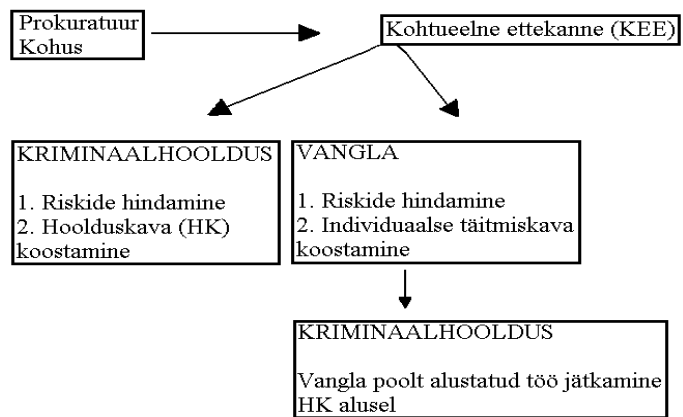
Prokuratuur
Kohus

Kohtueelne ettekanne (KEE)

KRIMINAALHOOLDUS

1. Riskide hindamine
2. Hoolduskava (HK) koostamine

VANGLA

1. Riskide hindamine
2. Individuaalse täitmiskava koostamine

KRIMINAALHOOLDUS

Vangla poolt alustatud töö jätkamine HK alusel